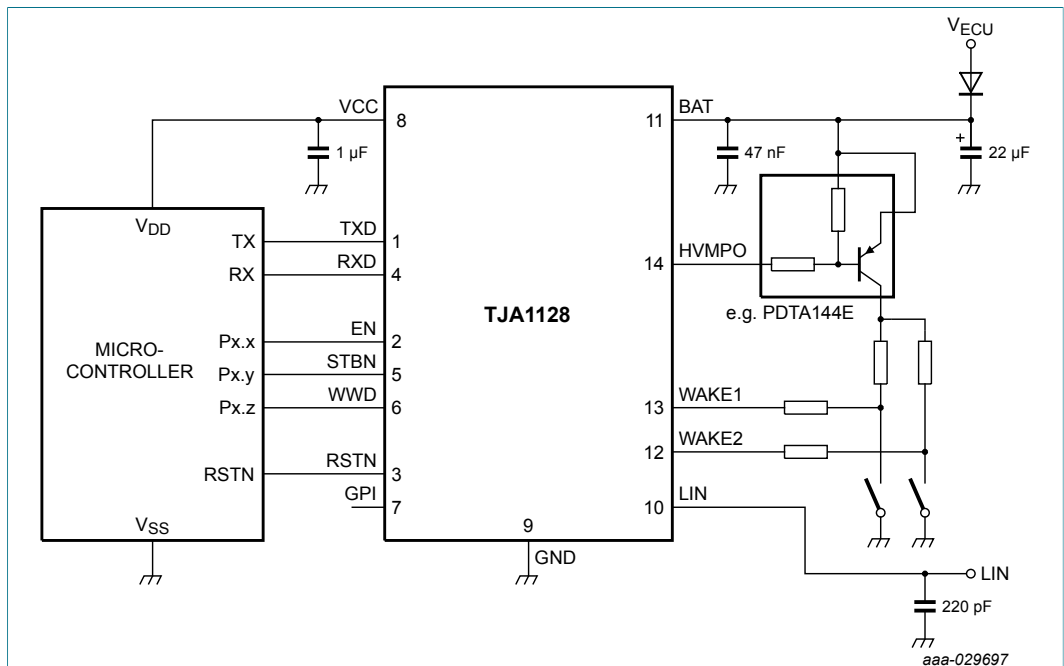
$V_{ECU}$

VCC 8

1 µF

BAT 11

47 nF

+

22 µF

$V_{DD}$

TX

RX

TXD 1

RXD 4

HVMPO 14

e.g. PDTA144E

MICRO-CONTROLLER

Px.x

Px.y

Px.z

EN 2

STBN 5

WWD 6

TJA1128

WAKE1 13

WAKE2 12

RSTN

RSTN 3

GPI 7

LIN 10

$V_{SS}$

9

GND

LIN

220 pF

aaa-029697